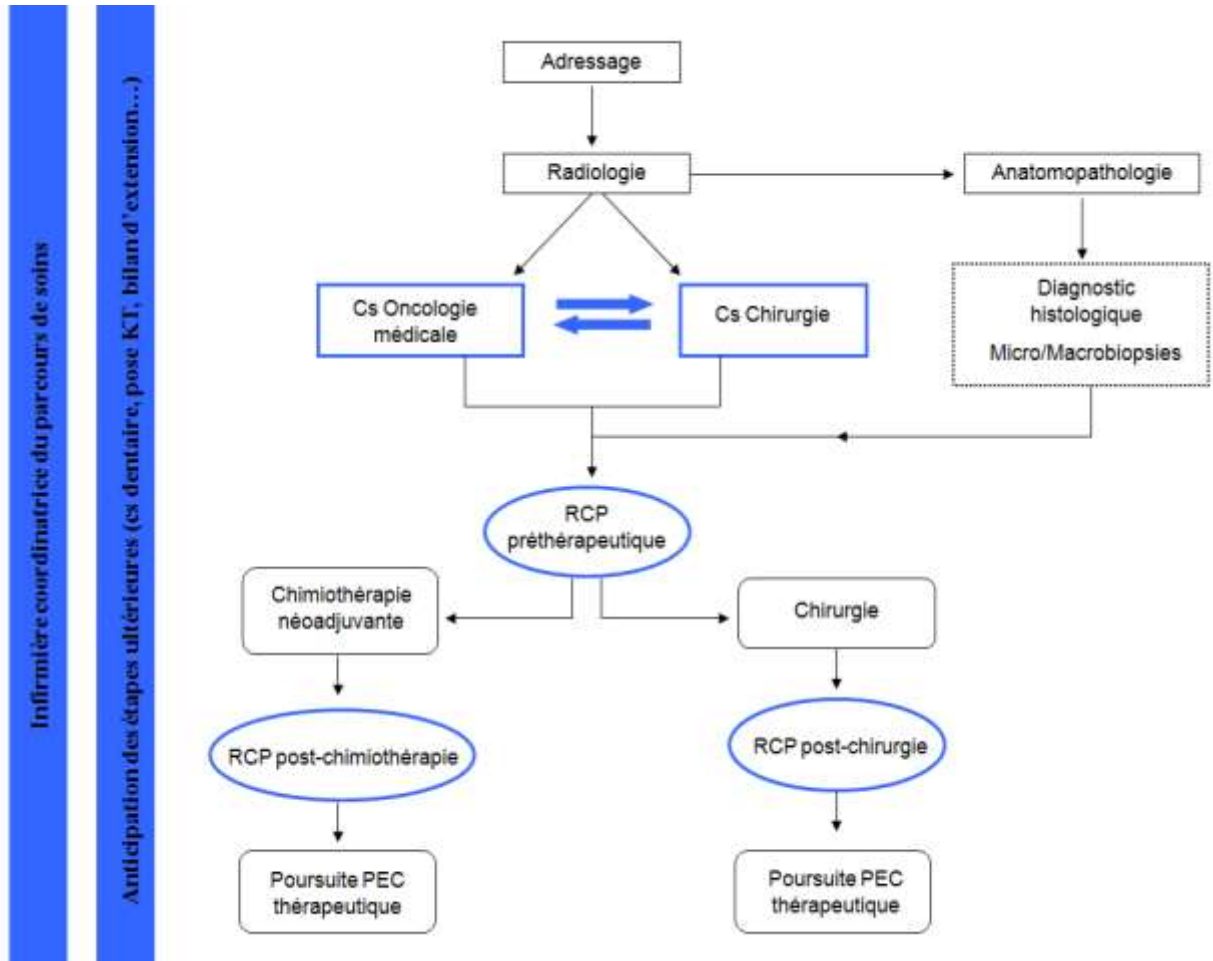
Infirmière coordinatrice du parcours de soins

Anticipation des étapes ultérieures (cs dentaire, pose KT, bilan d'extension…)

Adressage

Radiologie

Anatomopathologie

Cs Oncologie médicale

Cs Chirurgie

Diagnostic histologique

Micro/Macrobiopsies

RCP préthérapeutique

Chimiothérapie néoadjuvante

Chirurgie

RCP post-chimiothérapie

RCP post-chirurgie

Poursuite PEC thérapeutique

Poursuite PEC thérapeutique